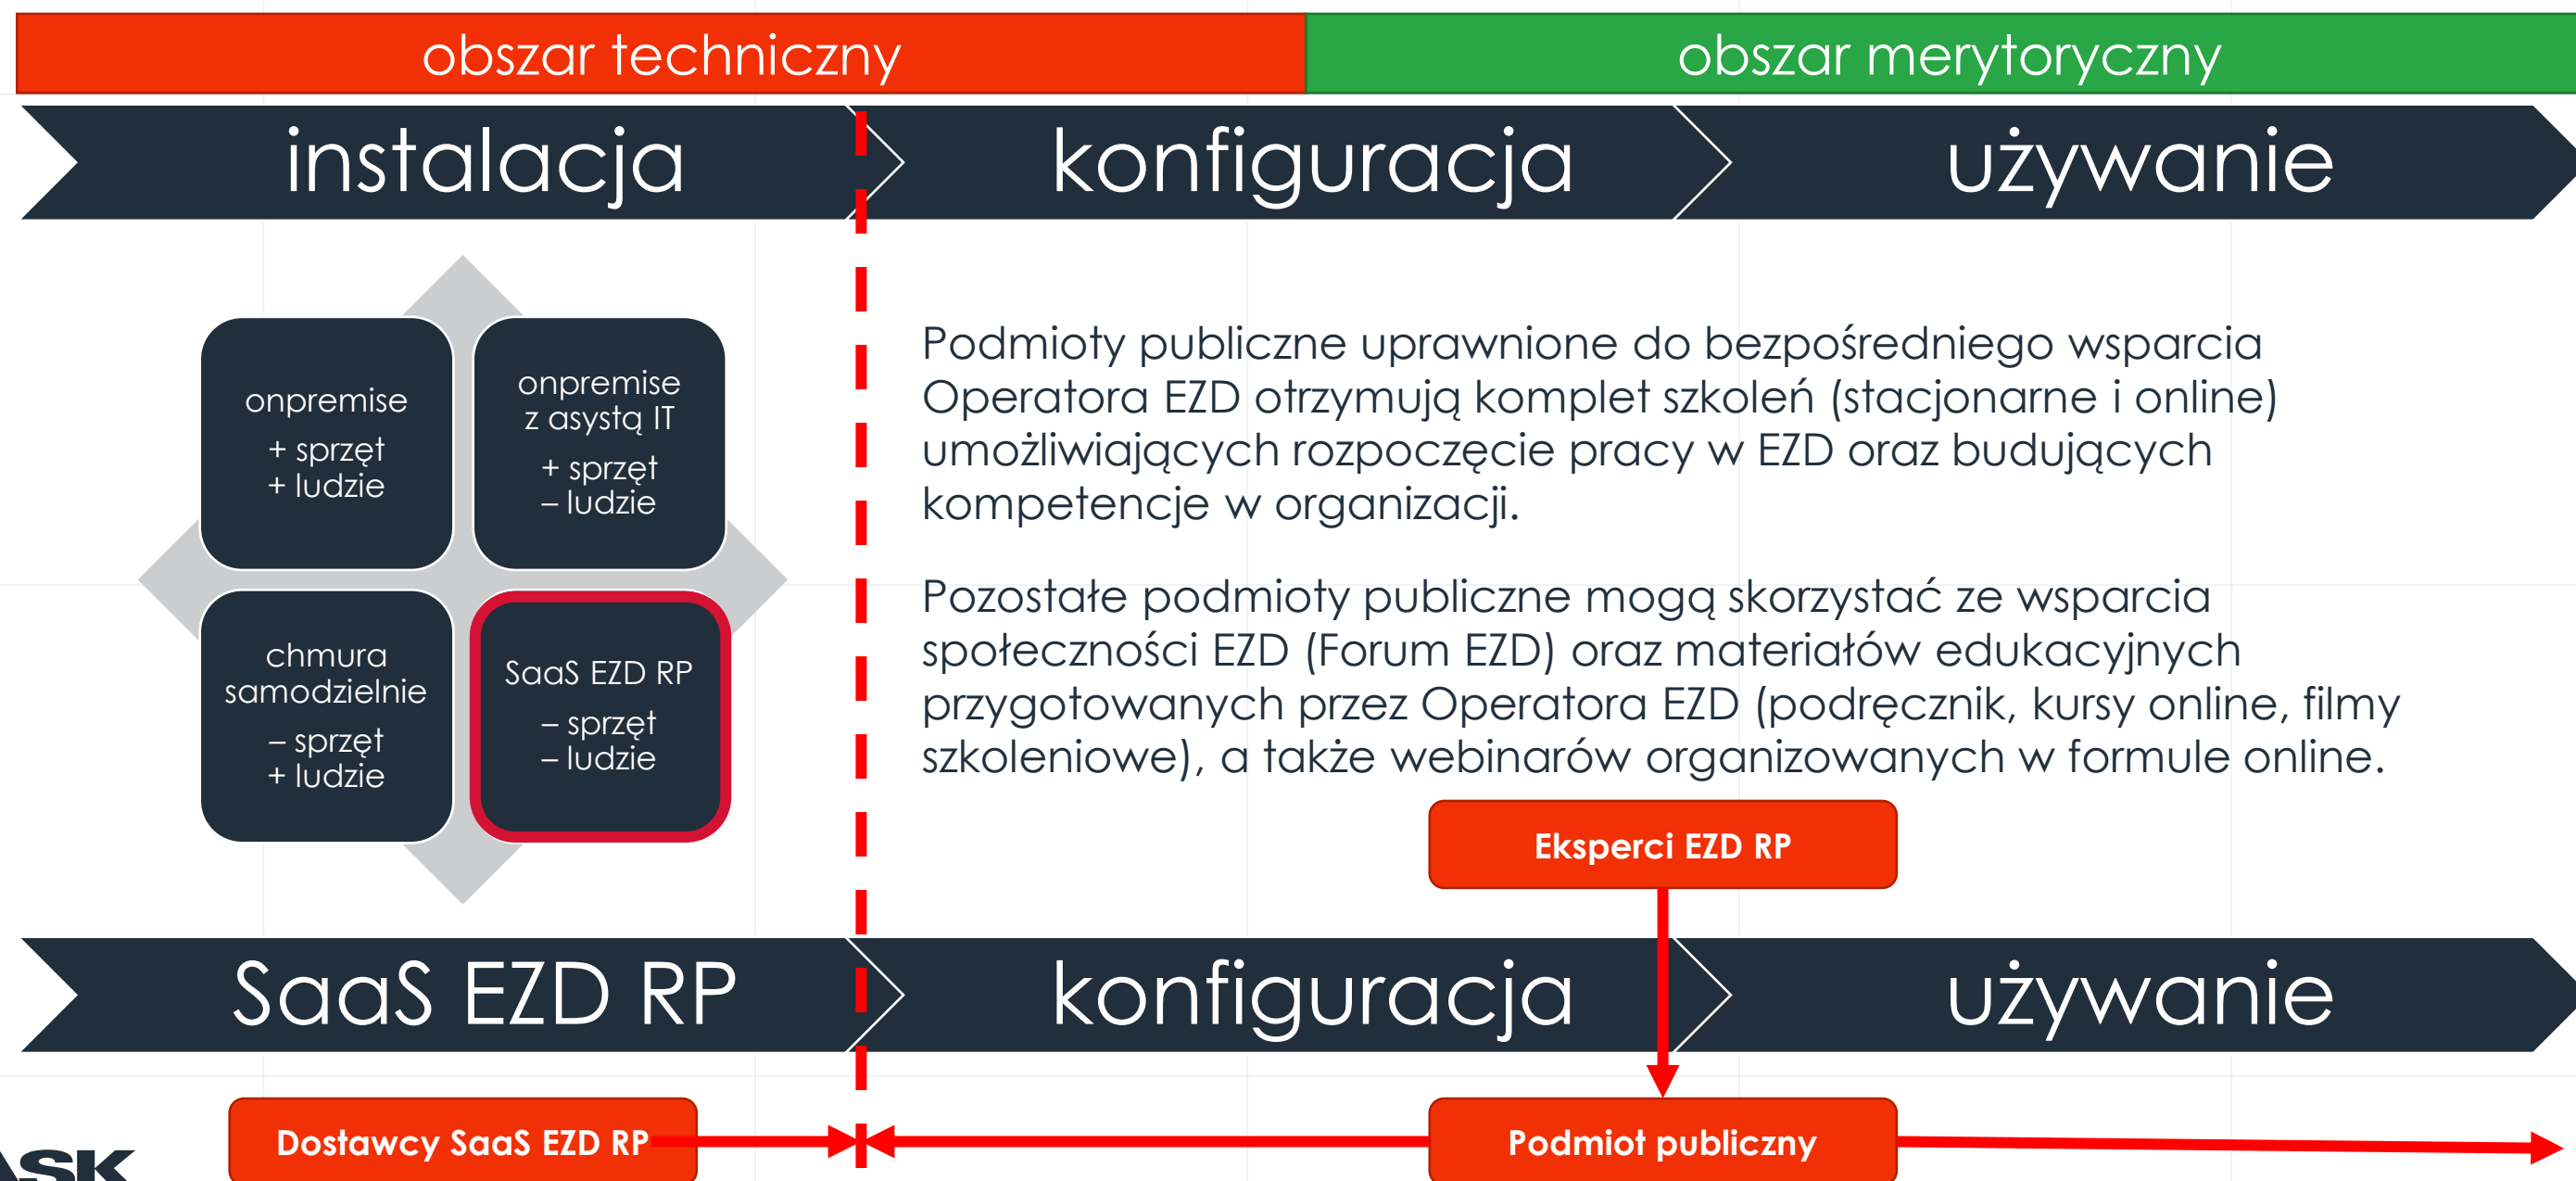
obszar techniczny

obszar merytoryczny

instalacja

konfiguracja

używanie

onpremise
+ sprzęt
+ ludzie

onpremise
z asystą IT
+ sprzęt
– ludzie

chmura
samodzielnie
– sprzęt
+ ludzie

SaaS EZD RP
– sprzęt
– ludzie

Podmioty publiczne uprawnione do bezpośredniego wsparcia Operatora EZD otrzymują komplet szkoleń (stacjonarne i online) umożliwiających rozpoczęcie pracy w EZD oraz budujących kompetencje w organizacji.

Pozostałe podmioty publiczne mogą skorzystać ze wsparcia społeczności EZD (Forum EZD) oraz materiałów edukacyjnych przygotowanych przez Operatora EZD (podręcznik, kursy online, filmy szkoleniowe), a także webinarów organizowanych w formule online.

Eksperci EZD RP

SaaS EZD RP

konfiguracja

używanie

Dostawcy SaaS EZD RP

Podmiot publiczny

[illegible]SK